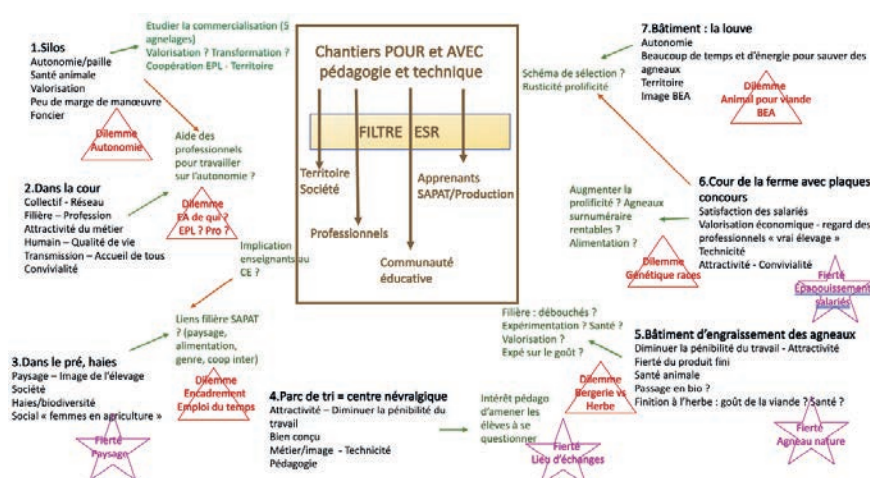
Chantiers POUR et AVEC pédagogie et technique

FILTRE ESR

Territoire Société

Professionnels

Communauté éducative

Apprenants SAPAT/Production

1.Silos
Autonomie/paille
Santé animale
Valorisation
Peu de marge de manœuvre
Foncier

Dilemme Autonomie

Etudier la commercialisation (5 agnelages)
Valorisation ? Transformation ?
Coopération EPL - Territoire

Aide des professionnels pour travailler sur l'autonomie ?

2.Dans la cour
Collectif - Réseau
Filière – Profession
Attractivité du métier
Humain – Qualité de vie
Transmission – Accueil de tous
Convivialité

Dilemme EA de qui ? EPL ? Pro ?

Implication enseignants au CE ?

Liens filière SAPAT ? (paysage, alimentation, genre, coop inter)

Dilemme Encadrement Emploi du temps

3.Dans le pré, haies
Paysage – Image de l'élevage
Société
Haies/biodiversité
Social « femmes en agriculture »

Fierté Paysage

4.Parc de tri = centre névralgique
Attractivité – Diminuer la pénibilité du travail
Bien conçu
Métier/image - Technicité
Pédagogie

Intérêt pédago d'amener les élèves à se questionner

Fierté Lieu d'échanges

Filière : débouchés ?
Expérimentation ? Santé ?
Valorisation ?
Expé sur le goût ?

Dilemme Bergerie vs Herbe

5.Bâtiment d'engraissement des agneaux
Diminuer la pénibilité du travail - Attractivité
Fierté du produit fini
Santé animale
Passage en bio ?
Finition à l'herbe : goût de la viande ? Santé ?

Fierté Agneau nature

7.Bâtiment : la louve
Autonomie
Beaucoup de temps et d'énergie pour sauver des agneaux
Territoire
Image BEA

Dilemme Animal pour viande BEA

Schéma de sélection ? Rusticité prolificité

Augmenter la prolificité ? Agneaux surnuméraire rentables ? Alimentation ?

Dilemme Génétique races

6.Cour de la ferme avec plaques concours
Satisfaction des salariés
Valorisation économique - regard des professionnels « vrai élevage »
Technicité
Attractivité - Convivialité

Fierté Epanouissement salariés